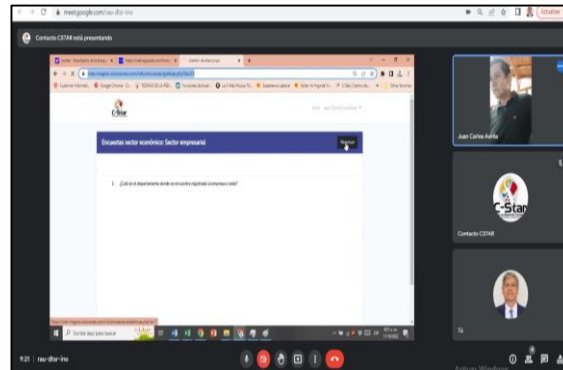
meet.google.com/rau-dfsr-ino

Contacto CSTAR está presentando

Encuestas sector económico: Sector empresarial

Regresar

1. ¿Cuál es el departamento donde se encuentra registrada la empresa o sede?

Juan Carlos Avila

C-Stan

Contacto CSTAR

Tú

9:21 | rau-dfsr-ino

Activar Windows